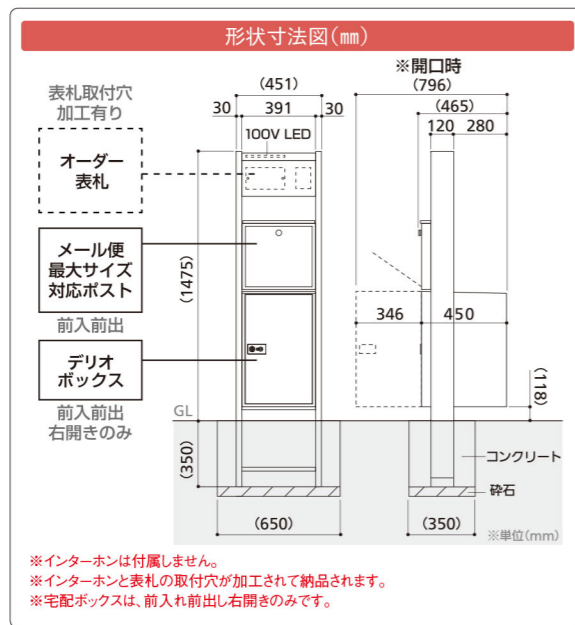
形状寸法図(㎜)

表札取付穴
加工有り

オーダー
表札

メール便
最大サイズ
対応ポスト

前入前出

デリオ
ボックス

前入前出
右開きのみ

(451)
30 391 30
100V LED
(1475)
GL
(350)
(650)

※開口時
(796)
(465)
120 280
346 450
(118)
コンクリート
砕石
(350)
※単位(mm)

※インターホンは付属しません。
※インターホンと表札の取付穴が加工されて納品されます。
※宅配ボックスは、前入れ前出し右開きのみです。